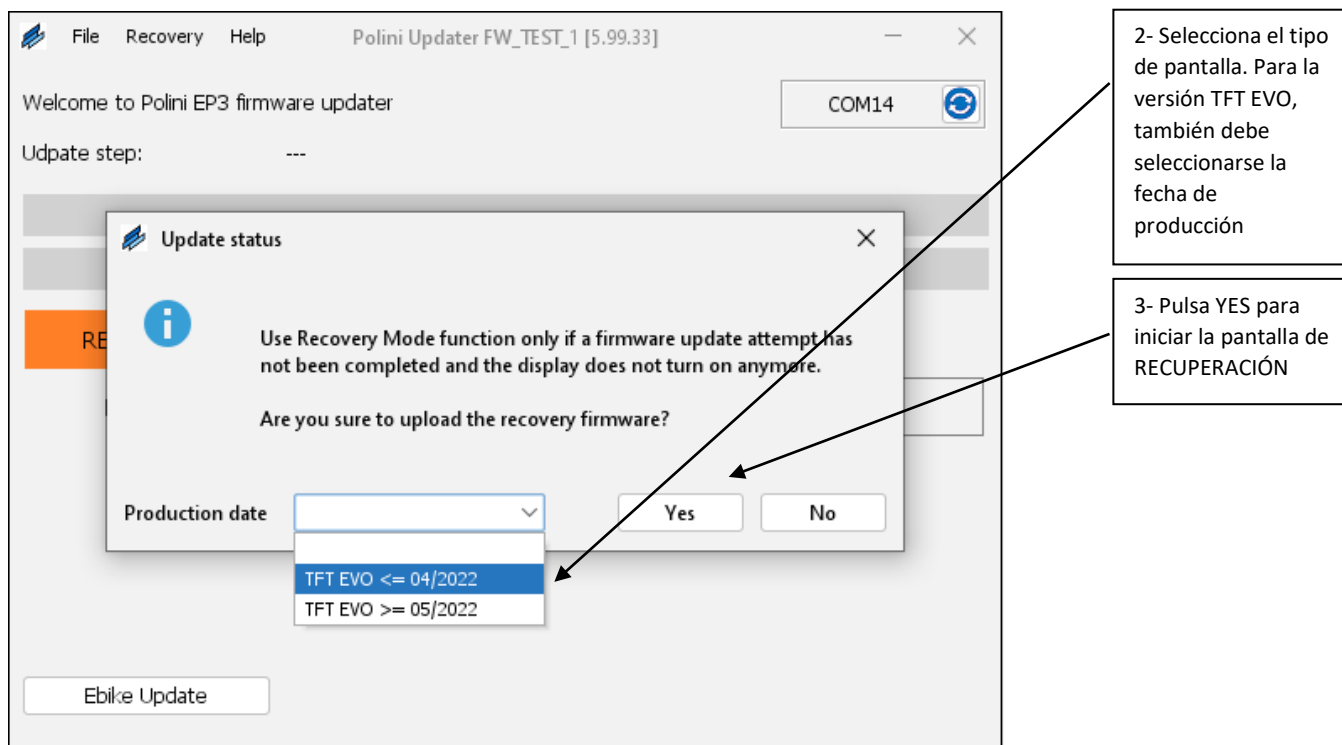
File Recovery Help Polini Updater FW_TEST_1 [5.99.33]

Welcome to Polini EP3 firmware updater

COM14

Udpate step: ---

RE

Update status

Use Recovery Mode function only if a firmware update attempt has not been completed and the display does not turn on anymore.

Are you sure to upload the recovery firmware?

Production date

Yes

No

TFT EVO <= 04/2022

TFT EVO >= 05/2022

Ebike Update

2- Selecciona el tipo de pantalla. Para la versión TFT EVO, también debe seleccionarse la fecha de producción

3- Pulsa YES para iniciar la pantalla de RECUPERACIÓN